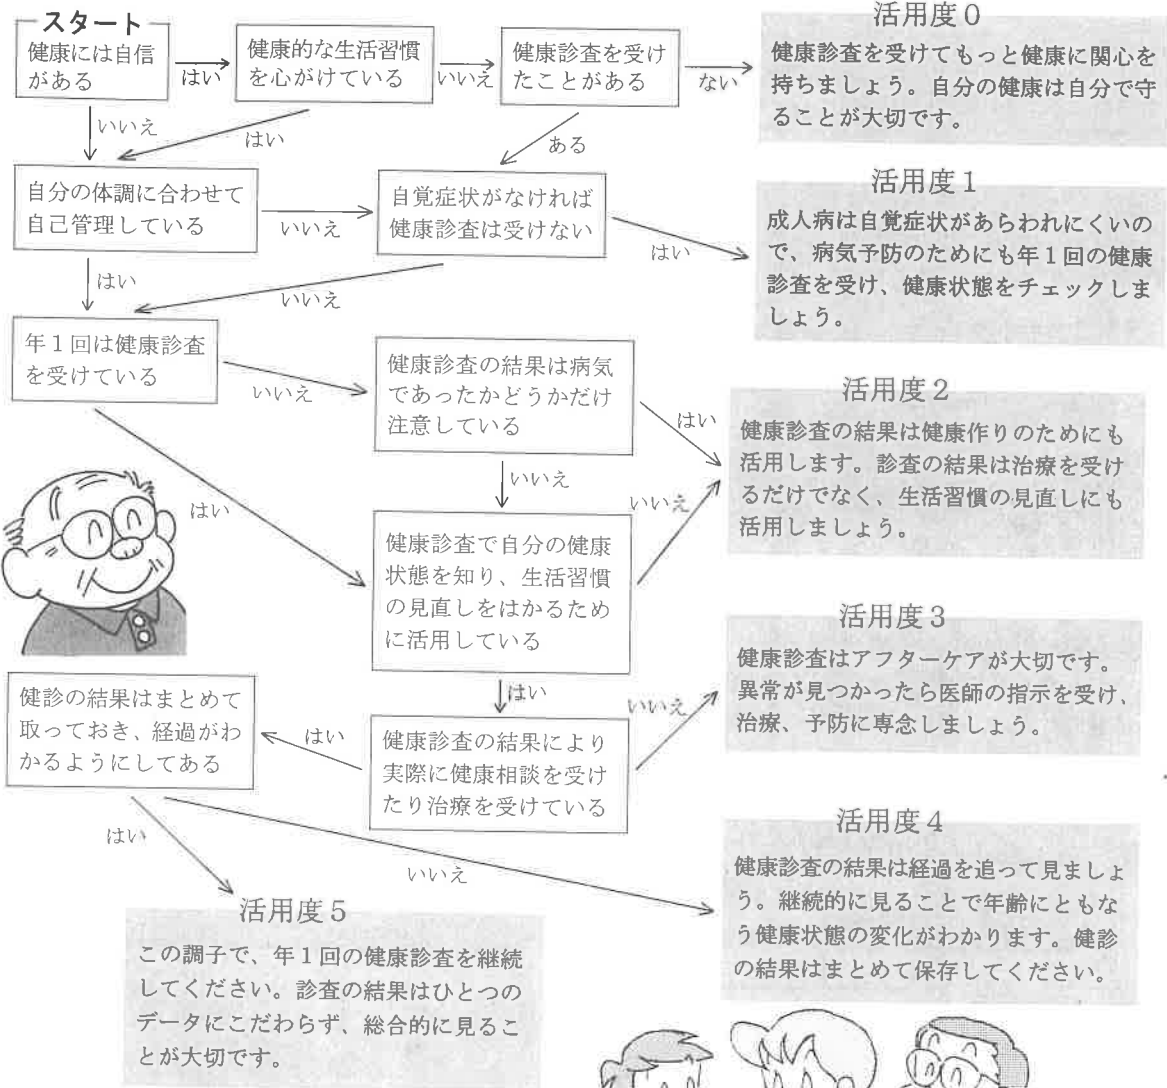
スタート
健康には自信がある

はい

健康的な生活習慣を心がけている

いいえ

健康診査を受けたことがある

ない

活用度0
健康診査を受けてもっと健康に関心を持ちましょう。自分の健康は自分で守ることが大切です。

いいえ

はい

ある

自分の体調に合わせて自己管理している

いいえ

自覚症状がなければ健康診査は受けない

はい

活用度1
成人病は自覚症状があらわれにくいので、病気予防のためにも年1回の健康診査を受け、健康状態をチェックしましょう。

はい

いいえ

年1回は健康診査を受けている

いいえ

健康診査の結果は病気であったかどうかだけ注意している

はい

活用度2
健康診査の結果は健康作りのためにも活用します。診査の結果は治療を受けるだけでなく、生活習慣の見直しにも活用しましょう。

いいえ

いいえ

はい

健康診査で自分の健康状態を知り、生活習慣の見直しをはかるために活用している

活用度3
健康診査はアフターケアが大切です。異常が見つかったら医師の指示を受け、治療、予防に専念しましょう。

はい

いいえ

健診の結果はまとめて取っておき、経過がわかるようにしてある

はい

健康診査の結果により実際に健康相談を受けたり治療を受けている

活用度4
健康診査の結果は経過を追って見ましょう。継続的に見ることで年齢にともなう健康状態の変化がわかります。健診の結果はまとめて保存してください。

はい

いいえ

活用度5
この調子で、年1回の健康診査を継続してください。診査の結果はひとつのデータにこだわらず、総合的に見ることが大切です。